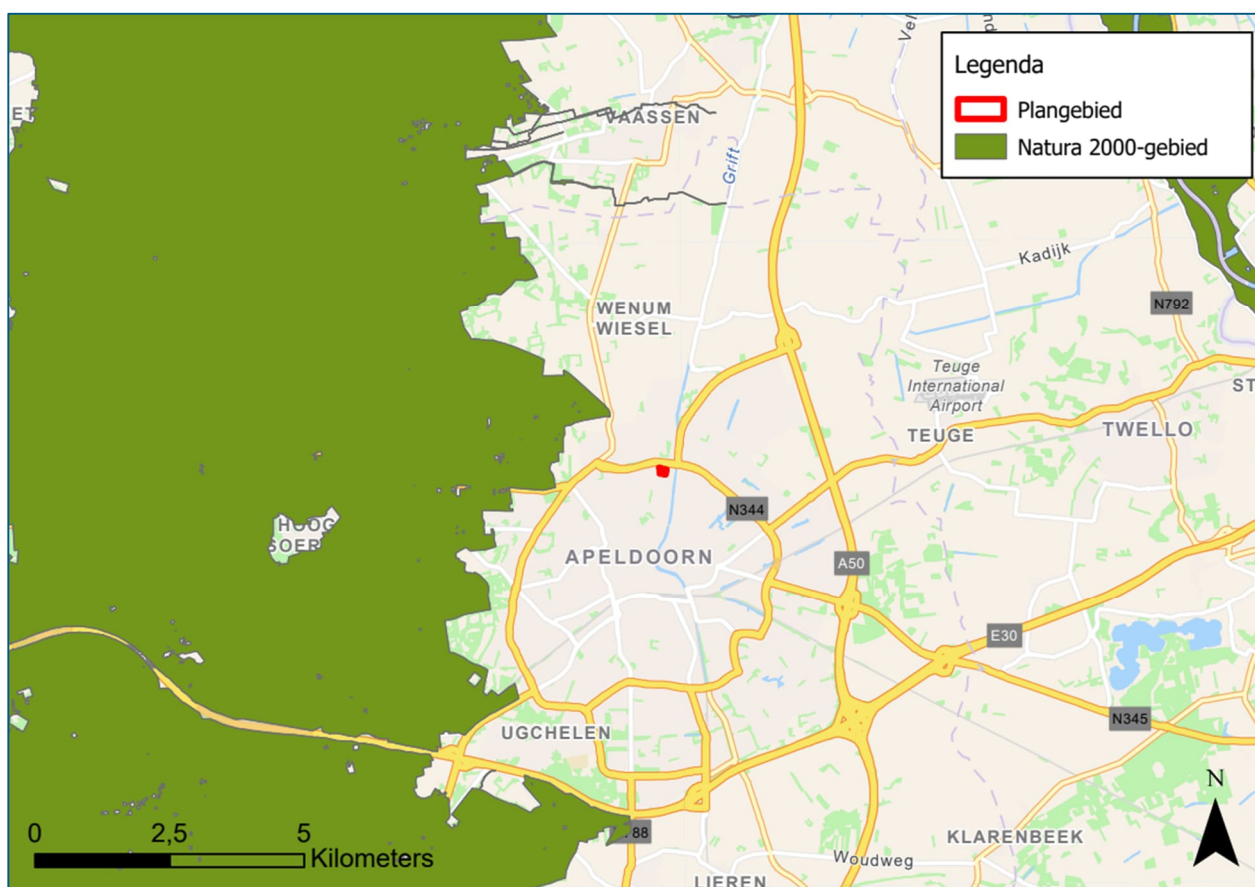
Legenda
Plangebied
Natura 2000-gebied

ET
VAASSEN
Grift
Vel
nd
Kadijk
N792
WENUM WIESEL
Teuge International Airport
ST
TEUGE
TWELLO
HOOG SOERI
N344
APELDOORN
A50
E30
N345
UGCHELEN
88
KLARENBEEK
Woudweg
LIEREN
N
0 2,5 5 Kilometers